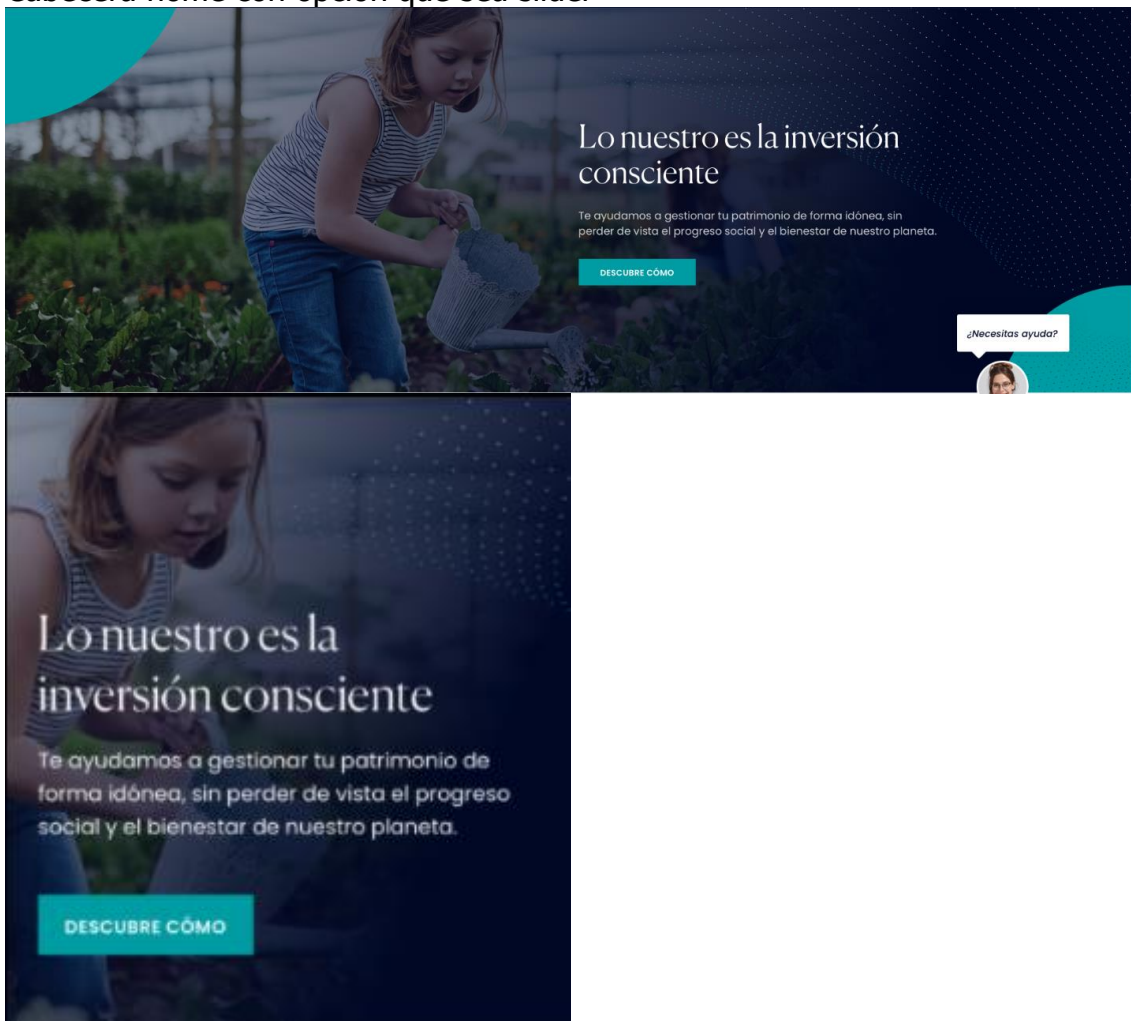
Cabecera home con opción que sea slide.

Lo nuestro es la inversión consciente

Te ayudamos a gestionar tu patrimonio de forma idónea, sin perder de vista el progreso social y el bienestar de nuestro planeta.

DESCUBRE CÓMO

¿Necesitas ayuda?

Lo nuestro es la inversión consciente

Te ayudamos a gestionar tu patrimonio de forma idónea, sin perder de vista el progreso social y el bienestar de nuestro planeta.

DESCUBRE CÓMO